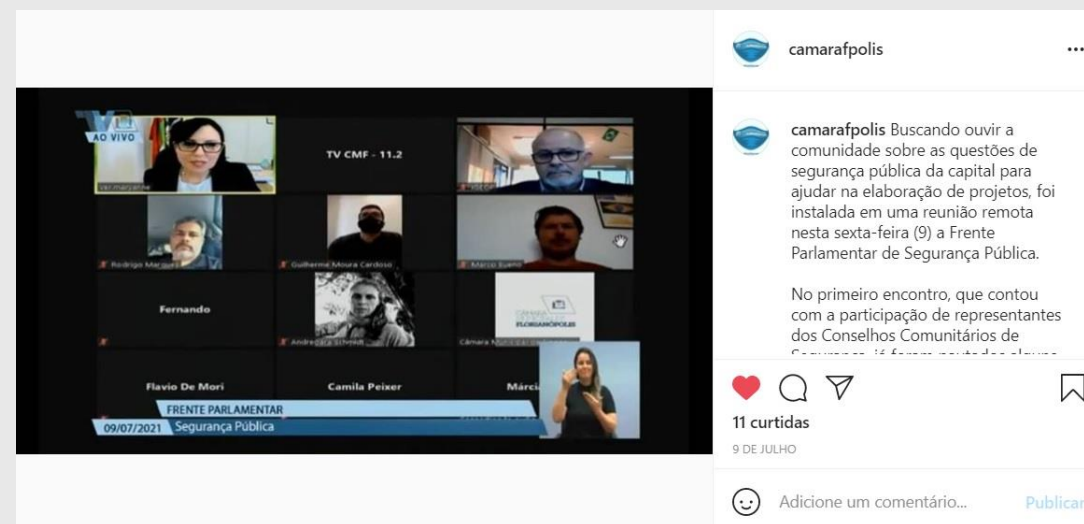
AO VIVO

TV CMF - 11.2

Rodrigo Marques

Guilherme Moura Cardoso

Marco Suami

Fernando

Andregara Schmidt

CÂMARA FLORIANÓPOLIS

Câmara Municipal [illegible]

Flavio De Mori

Camila Peixer

Márci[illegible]

FRENTE PARLAMENTAR

09/07/2021 Segurança Pública

camarafpolis ...

camarafpolis Buscando ouvir a comunidade sobre as questões de segurança pública da capital para ajudar na elaboração de projetos, foi instalada em uma reunião remota nesta sexta-feira (9) a Frente Parlamentar de Segurança Pública.

No primeiro encontro, que contou com a participação de representantes dos Conselhos Comunitários de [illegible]

11 curtidas

9 DE JULHO

Adicione um comentário...

Publicar